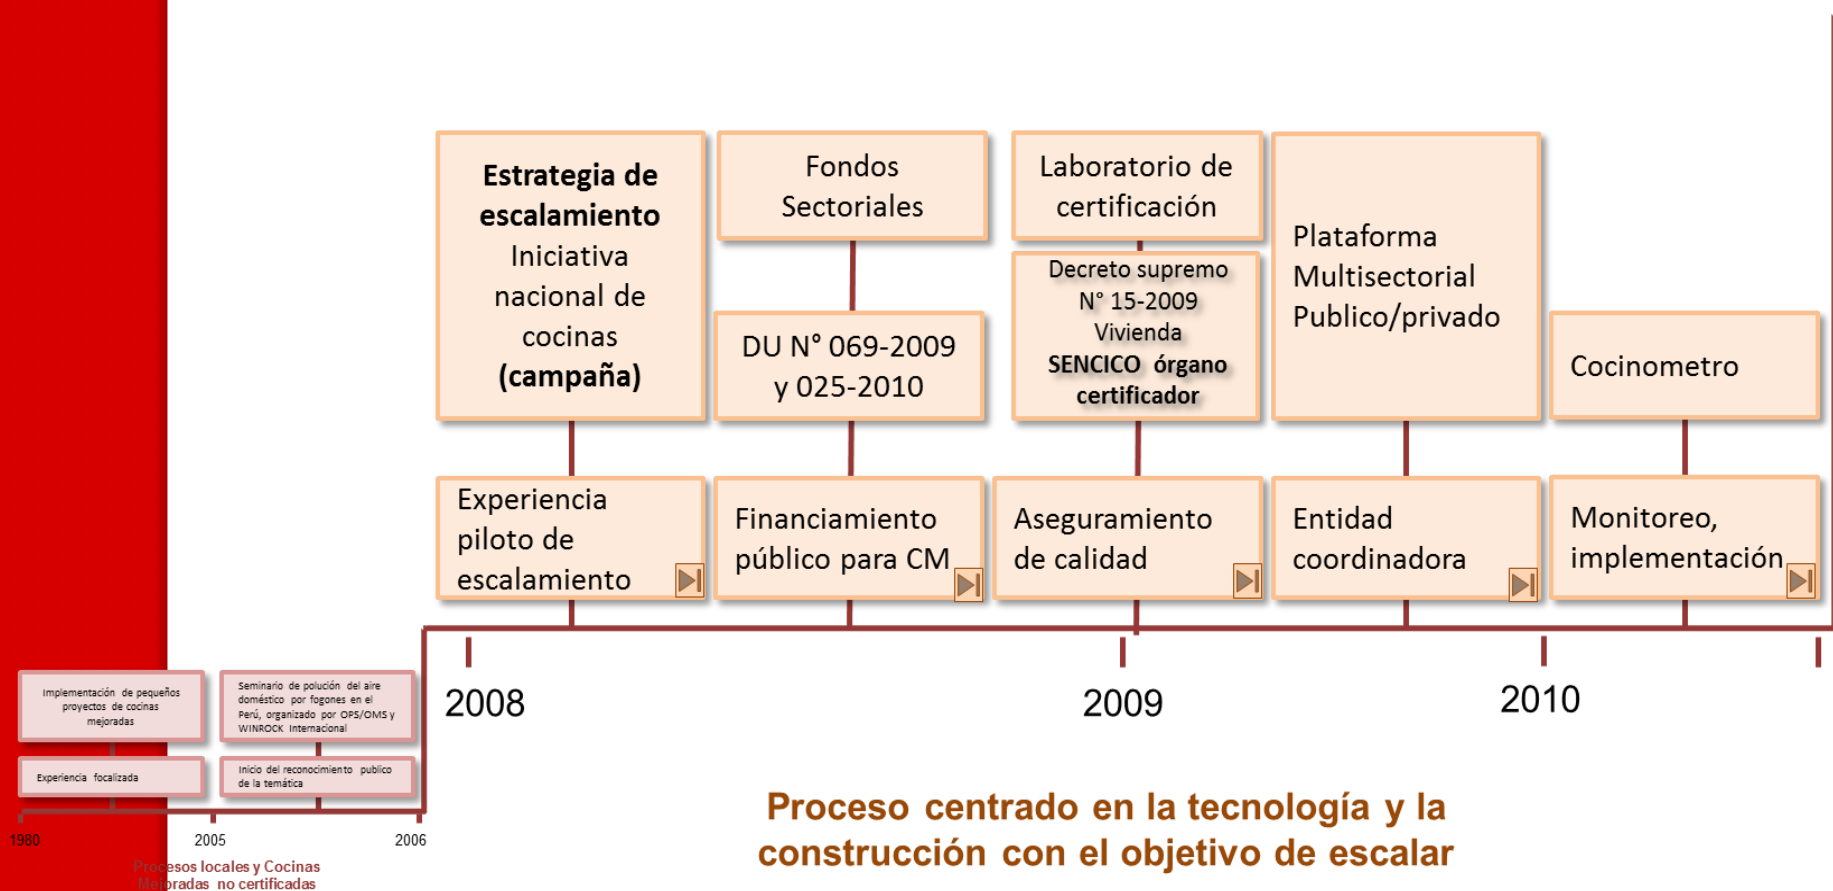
Estrategia de escalamiento Iniciativa nacional de cocinas (campaña)

Fondos Sectoriales

DU N° 069-2009 y 025-2010

Laboratorio de certificación

Decreto supremo N° 15-2009 Vivienda SENCICO órgano certificador

Plataforma Multisectorial Publico/privado

Cocinometro

Experiencia piloto de escalamiento

Financiamiento público para CM

Aseguramiento de calidad

Entidad coordinadora

Monitoreo, implementación

Implementación de pequeños proyectos de cocinas mejoradas

Seminario de polución del aire doméstico por fogones en el Perú, organizado por OPS/OMS y WINROCK Internacional

Experiencia focalizada

Inicio del reconocimiento publico de la temática

1980

2005

2006

Procesos locales y Cocinas Mejoradas no certificadas

2008

2009

2010

Proceso centrado en la tecnología y la construcción con el objetivo de escalar